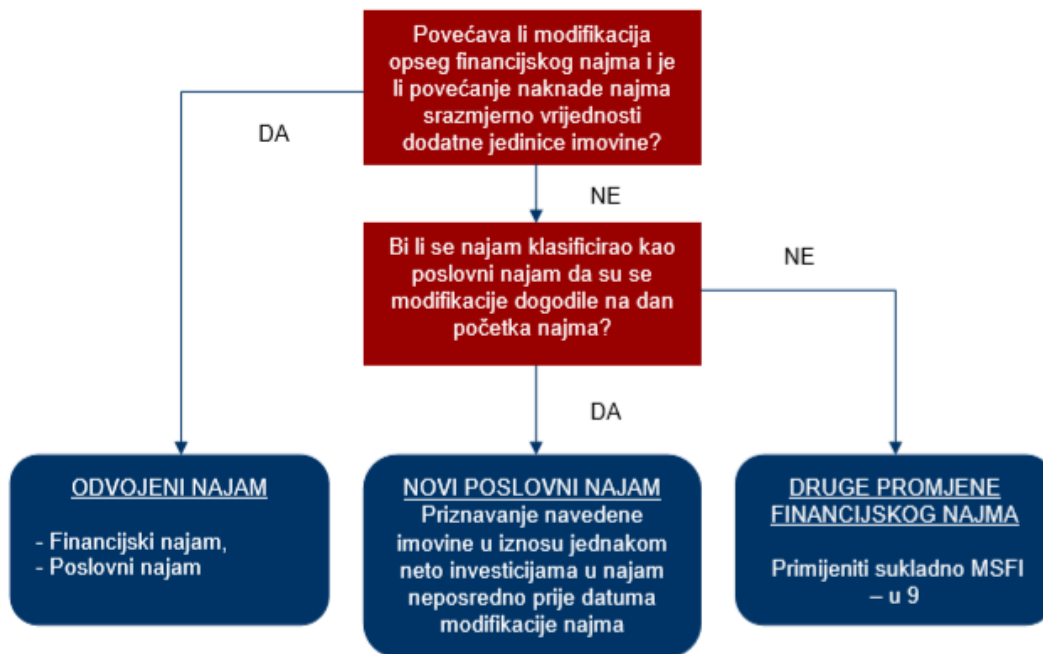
Povećava li modifikacija opseg financijskog najma i je li povećanje naknade najma srazmjerno vrijednosti dodatne jedinice imovine?

DA

NE

Bi li se najam klasificirao kao poslovni najam da su se modifikacije dogodile na dan početka najma?

NE

DA

ODVOJENI NAJAM

- Financijski najam,
- Poslovni najam

NOVI POSLOVNI NAJAM
Priznavanje navedene imovine u iznosu jednakom neto investicijama u najam neposredno prije datuma modifikacije najma

DRUGE PROMJENE FINANCIJSKOG NAJMA

Primijeniti sukladno MSFI – u 9